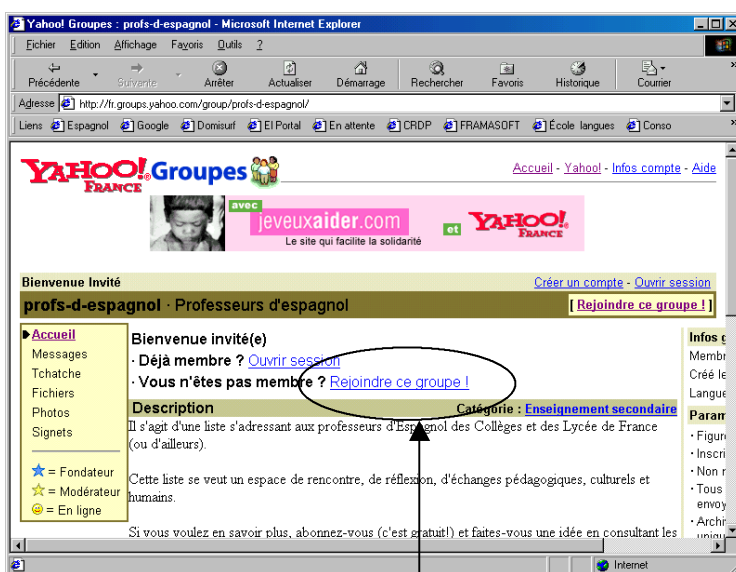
Yahoo! Groupes : profs-d-espagnol - Microsoft Internet Explorer

Fichier Edition Affichage Favoris Outils ?

Précédente Suivante Arrêter Actualiser Démarrage Rechercher Favoris Historique Courrier

Adresse http://fr.groups.yahoo.com/group/profs-d-espagnol/

Liens Espagnol Google Domisurf El Portal En attente CRDP FRAMASOFT École langues Conso

YAHOO! FRANCE Groupes

Accueil - Yahoo! - Infos compte - Aide

avec jeveuxaider.com Le site qui facilite la solidarité et YAHOO! FRANCE

Bienvenue Invité

Créer un compte - Ouvrir session

profs-d-espagnol · Professeurs d'espagnol

[ Rejoindre ce groupe ! ]

Accueil
Messages
Tchatche
Fichiers
Photos
Signets

= Fondateur
= Modérateur
= En ligne

Bienvenue invité(e)

· Déjà membre ? Ouvrir session

· Vous n'êtes pas membre ? Rejoindre ce groupe !

Description

Catégorie : Enseignement secondaire

Il s'agit d'une liste s'adressant aux professeurs d'Espagnol des Collèges et des Lycée de France (ou d'ailleurs).

Cette liste se veut un espace de rencontre, de réflexion, d'échanges pédagogiques, culturels et humains.

Si vous voulez en savoir plus, abonnez-vous (c'est gratuit!) et faites-vous une idée en consultant les

Infos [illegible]
Membr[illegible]
Créé le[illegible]
Langue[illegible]

Param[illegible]
· Figure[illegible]
· Inscri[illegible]
· Non r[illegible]
· Tous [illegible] envoy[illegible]
· Archi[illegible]

Internet